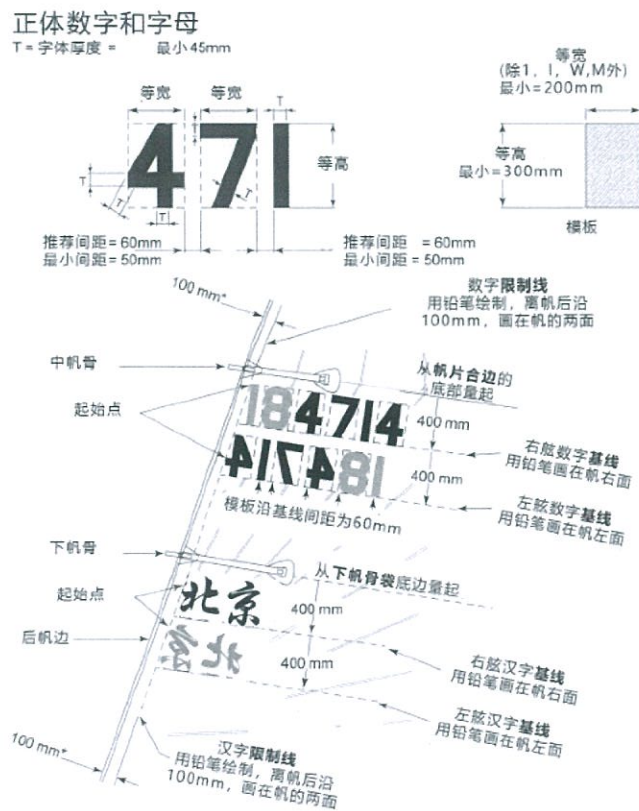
正体数字和字母
T = 字体厚度 = 最小 45mm

等宽 等宽
T
等高
T
T
T
T
推荐间距 = 60mm
最小间距 = 50mm
推荐间距 = 60mm
最小间距 = 50mm

等宽
(除1，I，W,M外)
最小=200mm
等高
最小=300mm
模板

100 mm*
数字限制线
用铅笔绘制，离帆后沿
100mm，画在帆的两面
中帆骨
从帆片合边的
底部量起
起始点
184714
400 mm
右舷数字基线
用铅笔画在帆右面
400 mm
左舷数字基线
用铅笔画在帆左面
模板沿基线间距为60mm
下帆骨
从下帆骨袋底边量起
起始点
北京
400 mm
后帆边
400 mm
右舷汉字基线
用铅笔画在帆右面
左舷汉字基线
用铅笔画在帆左面
100 mm*
汉字限制线
用铅笔绘制，离帆后沿
100mm，画在帆的两面